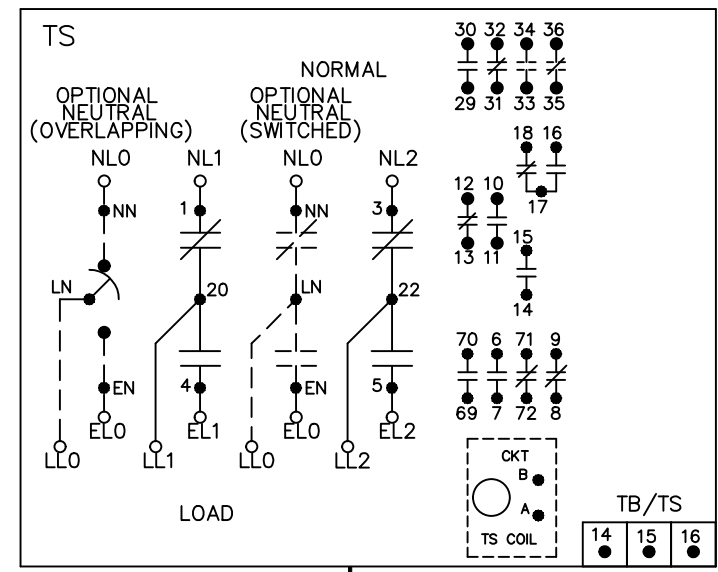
TS

NORMAL

OPTIONAL NEUTRAL (OVERLAPPING)

OPTIONAL NEUTRAL (SWITCHED)

NL0 NL1 NL0 NL2

NN 1 NN 3

LN 20 LN 22

EN 4 EN 5

EL0 EL1 EL0 EL2

LL0 LL1 LL0 LL2

LOAD

30 32 34 36
29 31 33 35

18 16
17

12 10
13 11

15
14

70 6 71 9
69 7 72 8

CKT
B
A
TS COIL

TB/TS

| 14 | 15 | 16 |
|---|---|---|